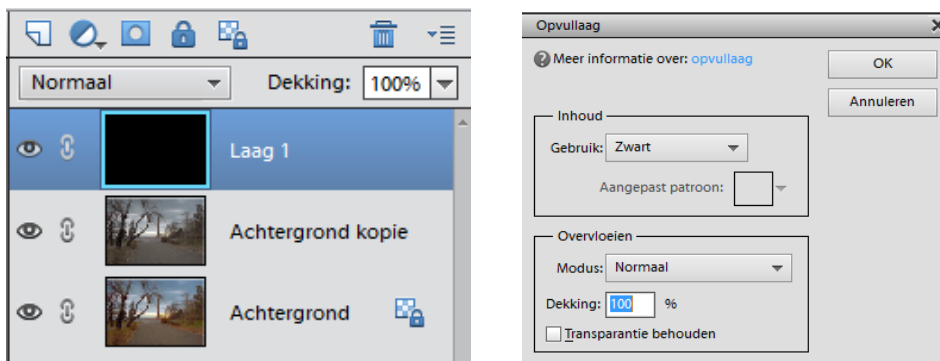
Normaal
Dekking: 100%
Laag 1
Achtergrond kopie
Achtergrond

Opvullaag
Meer informatie over: opvullaag
OK
Annuleren
Inhoud
Gebruik: Zwart
Aangepast patroon:
Overvloeien
Modus: Normaal
Dekking: 100 %
Transparantie behouden